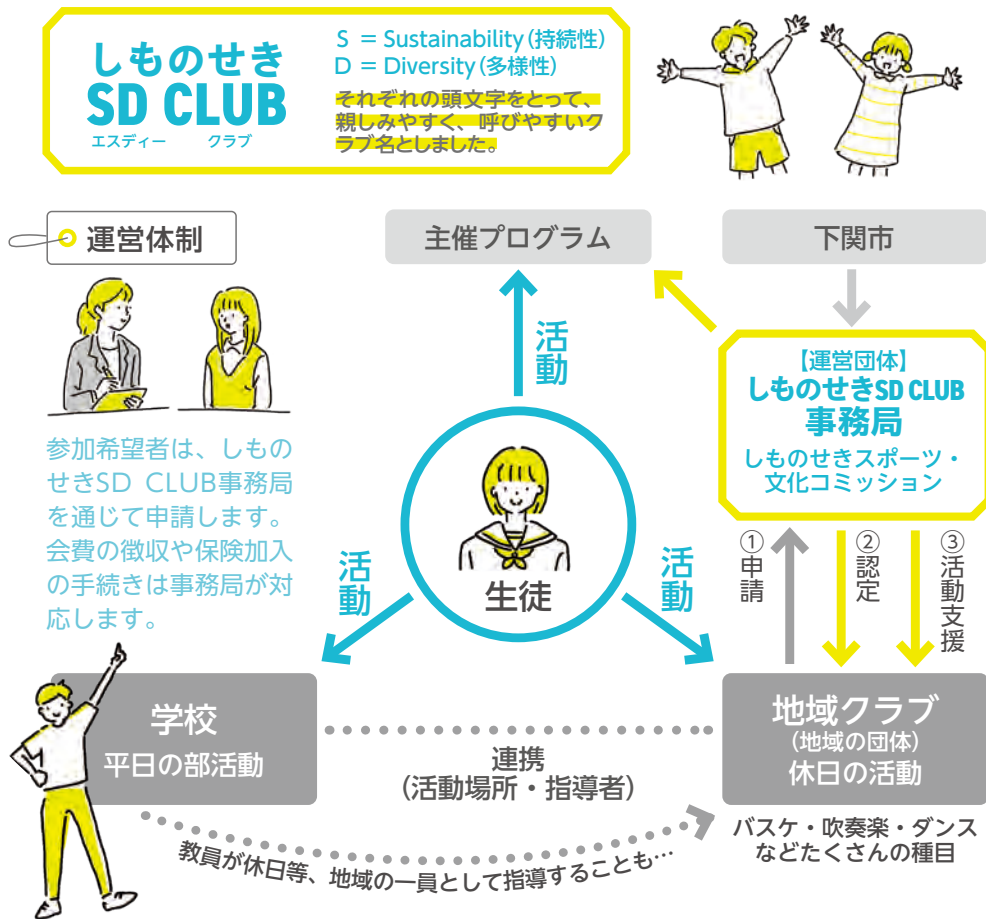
しものせき
SD CLUB
エスディー　クラブ

S ＝ Sustainability（持続性）
D ＝ Diversity（多様性）
それぞれの頭文字をとって、親しみやすく、呼びやすいクラブ名としました。

運営体制

参加希望者は、しものせきSD CLUB事務局を通じて申請します。会費の徴収や保険加入の手続きは事務局が対応します。

主催プログラム

下関市

【運営団体】
しものせきSD CLUB
事務局
しものせきスポーツ・文化コミッション

活動

生徒

活動

活動

①申請

②認定

③活動支援

学校
平日の部活動

連携
（活動場所・指導者）

地域クラブ
（地域の団体）
休日の活動

バスケ・吹奏楽・ダンスなどたくさんの種目

教員が休日等、地域の一員として指導することも…